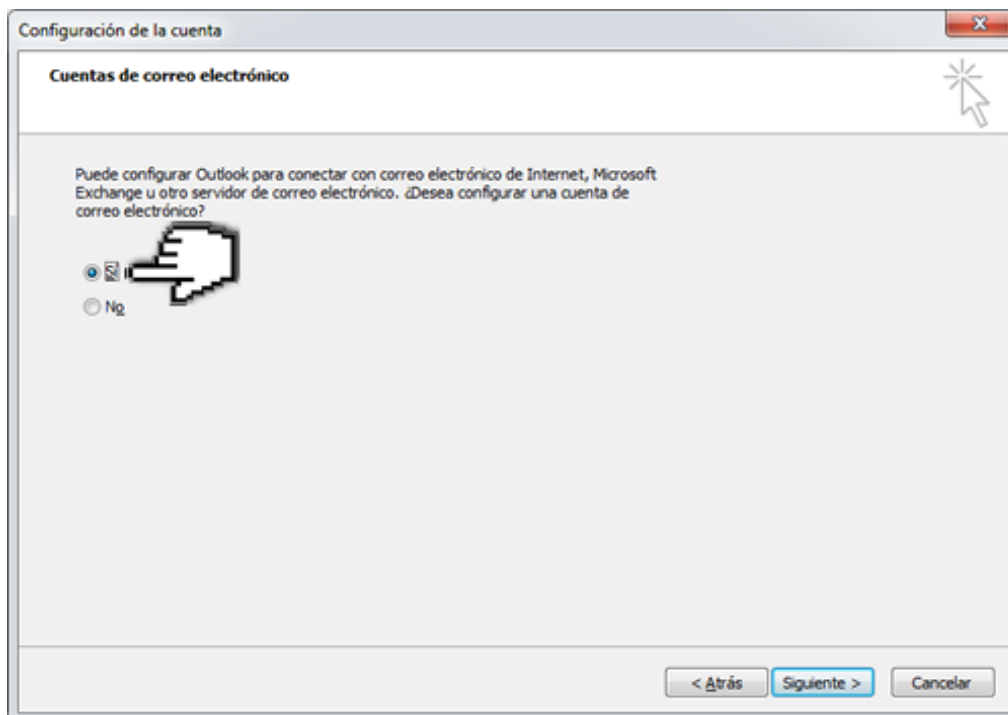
Configuración de la cuenta

Cuentas de correo electrónico

Puede configurar Outlook para conectar con correo electrónico de Internet, Microsoft Exchange u otro servidor de correo electrónico. ¿Desea configurar una cuenta de correo electrónico?

Sí

No

< Atrás

Siguiente >

Cancelar